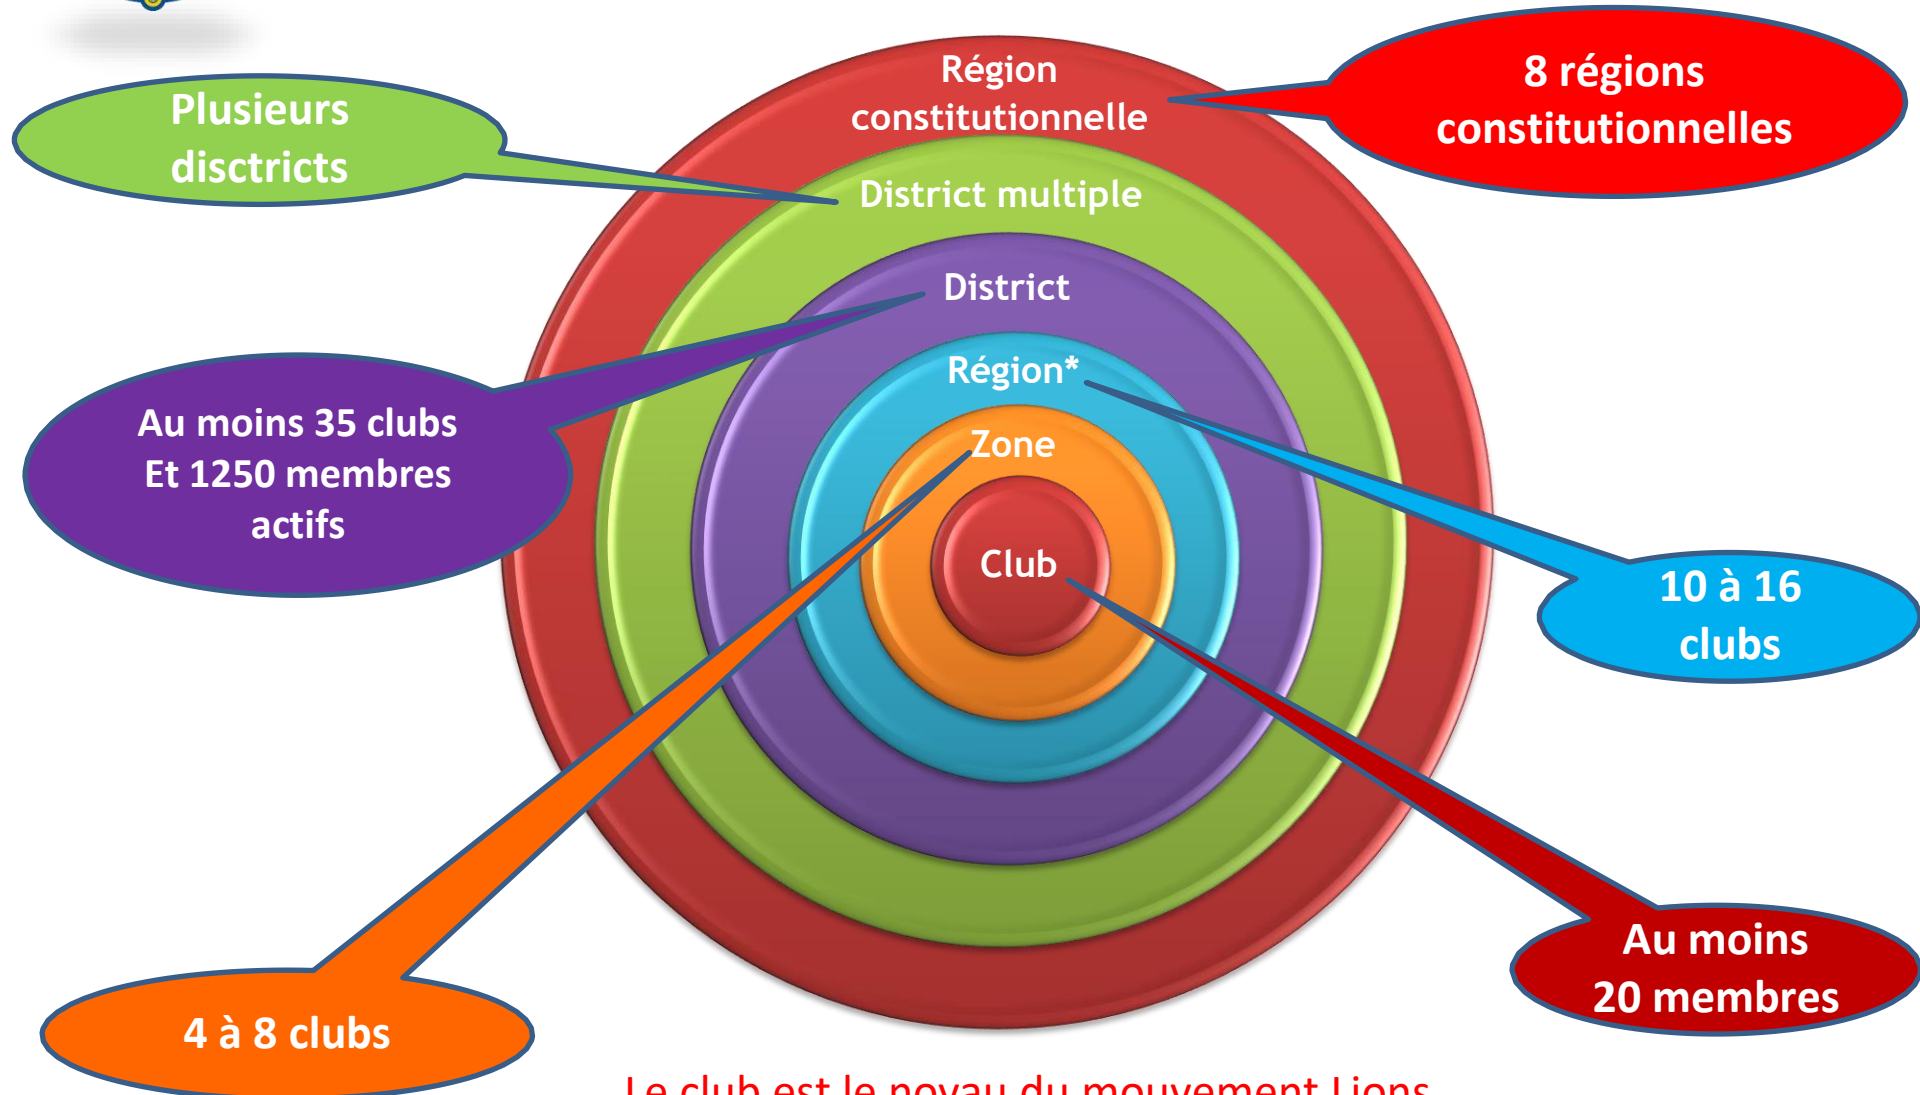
Région constitutionnelle

8 régions constitutionnelles

Plusieurs disctricts

District multiple

District

Au moins 35 clubs Et 1250 membres actifs

Région*

Zone

Club

10 à 16 clubs

4 à 8 clubs

Au moins 20 membres

Le club est le noyau du mouvement Lions